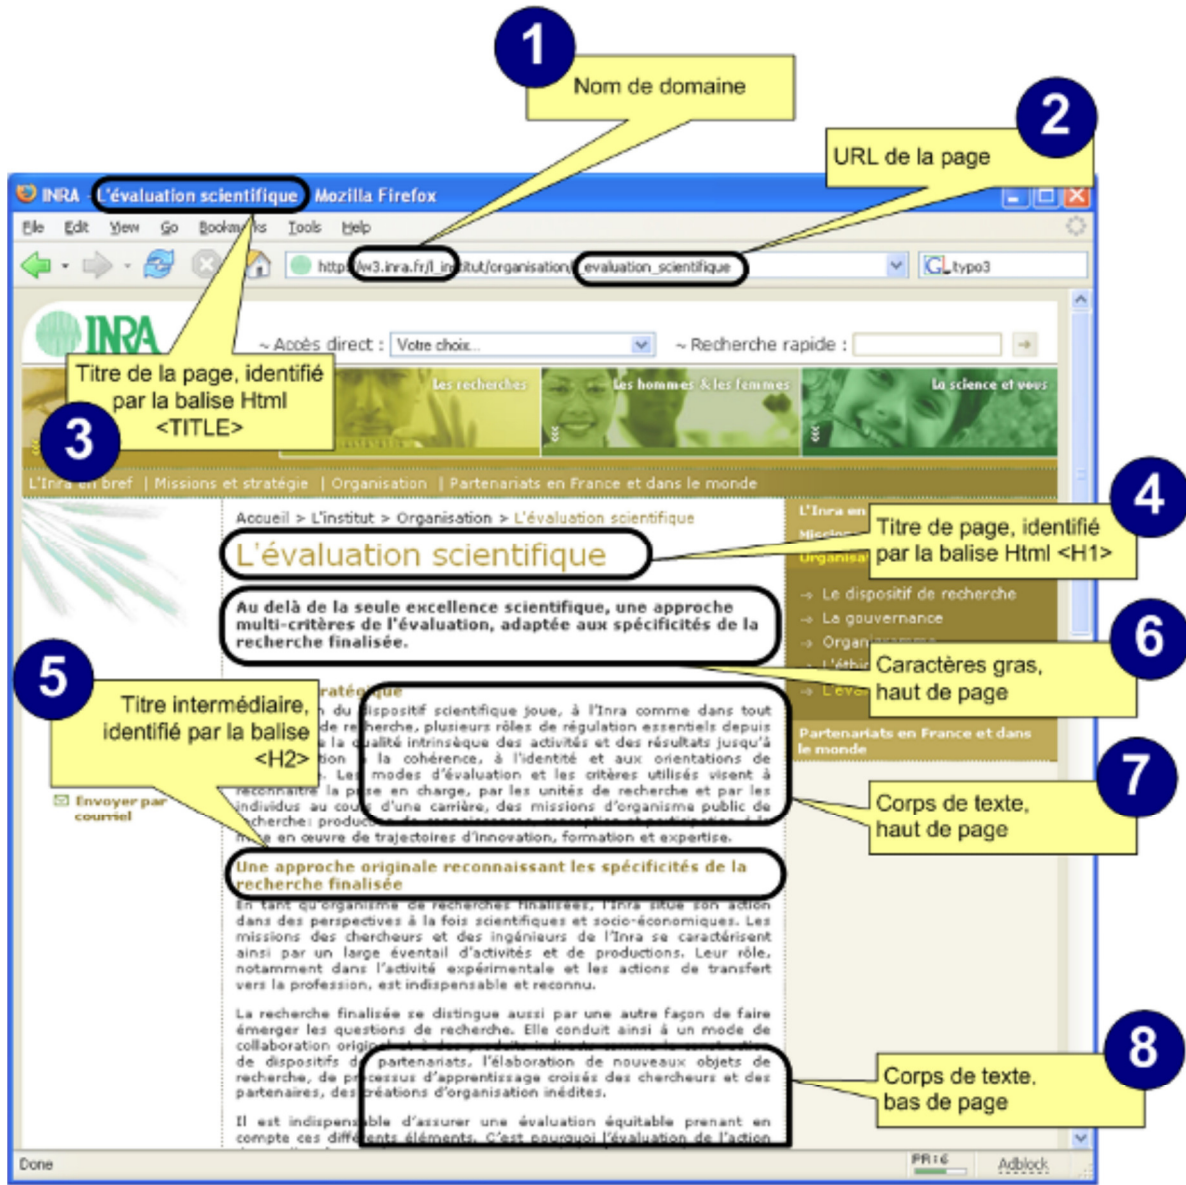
1
Nom de domaine

2
URL de la page

INRA - L'évaluation scientifique - Mozilla Firefox

File Edit View Go Bookmarks Tools Help

http://w3.inra.fr/l_institut/organisation/l_evaluation_scientifique

typo3

INRA

~ Accès direct : Votre choix...

~ Recherche rapide :

Titre de la page, identifié par la balise Html <TITLE>

3

Les recherches

Les hommes & les femmes

La science et vous

L'Inra en bref | Missions et stratégie | Organisation | Partenariats en France et dans le monde

Accueil > L'institut > Organisation > L'évaluation scientifique

L'évaluation scientifique

4
Titre de page, identifié par la balise Html <H1>

L'Inra en
Mission
Organisa

Au delà de la seule excellence scientifique, une approche multi-critères de l'évaluation, adaptée aux spécificités de la recherche finalisée.

→ Le dispositif de recherche
→ La gouvernance
→ Organ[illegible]
→ L'éthi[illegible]
→ L'éva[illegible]

6
Caractères gras, haut de page

5
Titre intermédiaire, identifié par la balise <H2>

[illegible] stratégique

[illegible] du dispositif scientifique joue, à l'Inra comme dans tout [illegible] de recherche, plusieurs rôles de régulation essentiels depuis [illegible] la qualité intrinsèque des activités et des résultats jusqu'à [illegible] la cohérence, à l'identité et aux orientations de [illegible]. Les modes d'évaluation et les critères utilisés visent à reconnaître la prise en charge, par les unités de recherche et par les individus au cours d'une carrière, des missions d'organisme public de recherche : production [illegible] de trajectoires d'innovation, formation et expertise.

Partenariats en France et dans le monde

Envoyer par courriel

7
Corps de texte, haut de page

Une approche originale reconnaissant les spécificités de la recherche finalisée

En tant qu'organisme de recherches finalisées, l'Inra situe son action dans des perspectives à la fois scientifiques et socio-économiques. Les missions des chercheurs et des ingénieurs de l'Inra se caractérisent ainsi par un large éventail d'activités et de productions. Leur rôle, notamment dans l'activité expérimentale et les actions de transfert vers la profession, est indispensable et reconnu.

La recherche finalisée se distingue aussi par une autre façon de faire émerger les questions de recherche. Elle conduit ainsi à un mode de collaboration origi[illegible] de dispositifs de partenariats, l'élaboration de nouveaux objets de recherche, de processus d'apprentissage croisés des chercheurs et des partenaires, des créations d'organisation inédites.

Il est indispensable d'assurer une évaluation équitable prenant en compte ces différents éléments. C'est pourquoi l'évaluation de l'action

8
Corps de texte, bas de page

Done

Adblock